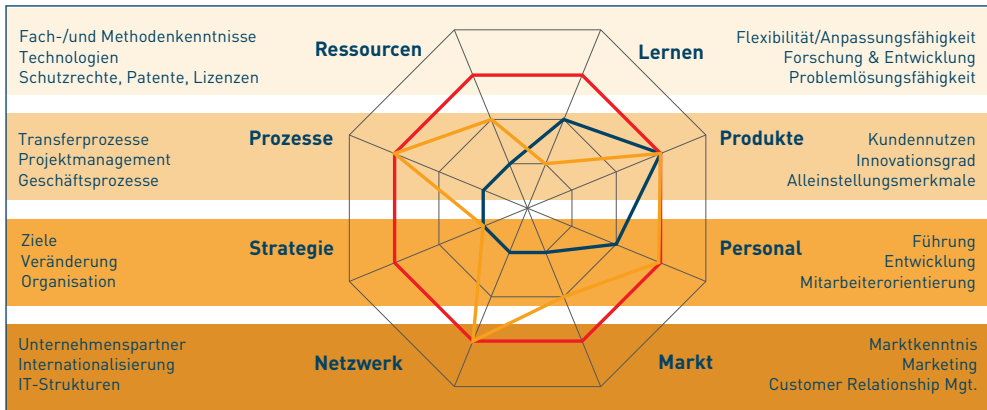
Fach-/und Methodenkenntnisse
Technologien
Schutzrechte, Patente, Lizenzen

Ressourcen

Lernen

Flexibilität/Anpassungsfähigkeit
Forschung & Entwicklung
Problemlösungsfähigkeit

Transferprozesse
Projektmanagement
Geschäftsprozesse

Prozesse

Produkte

Kundennutzen
Innovationsgrad
Alleinstellungsmerkmale

Ziele
Veränderung
Organisation

Strategie

Personal

Führung
Entwicklung
Mitarbeiterorientierung

Unternehmenspartner
Internationalisierung
IT-Strukturen

Netzwerk

Markt

Marktkenntnis
Marketing
Customer Relationship Mgt.